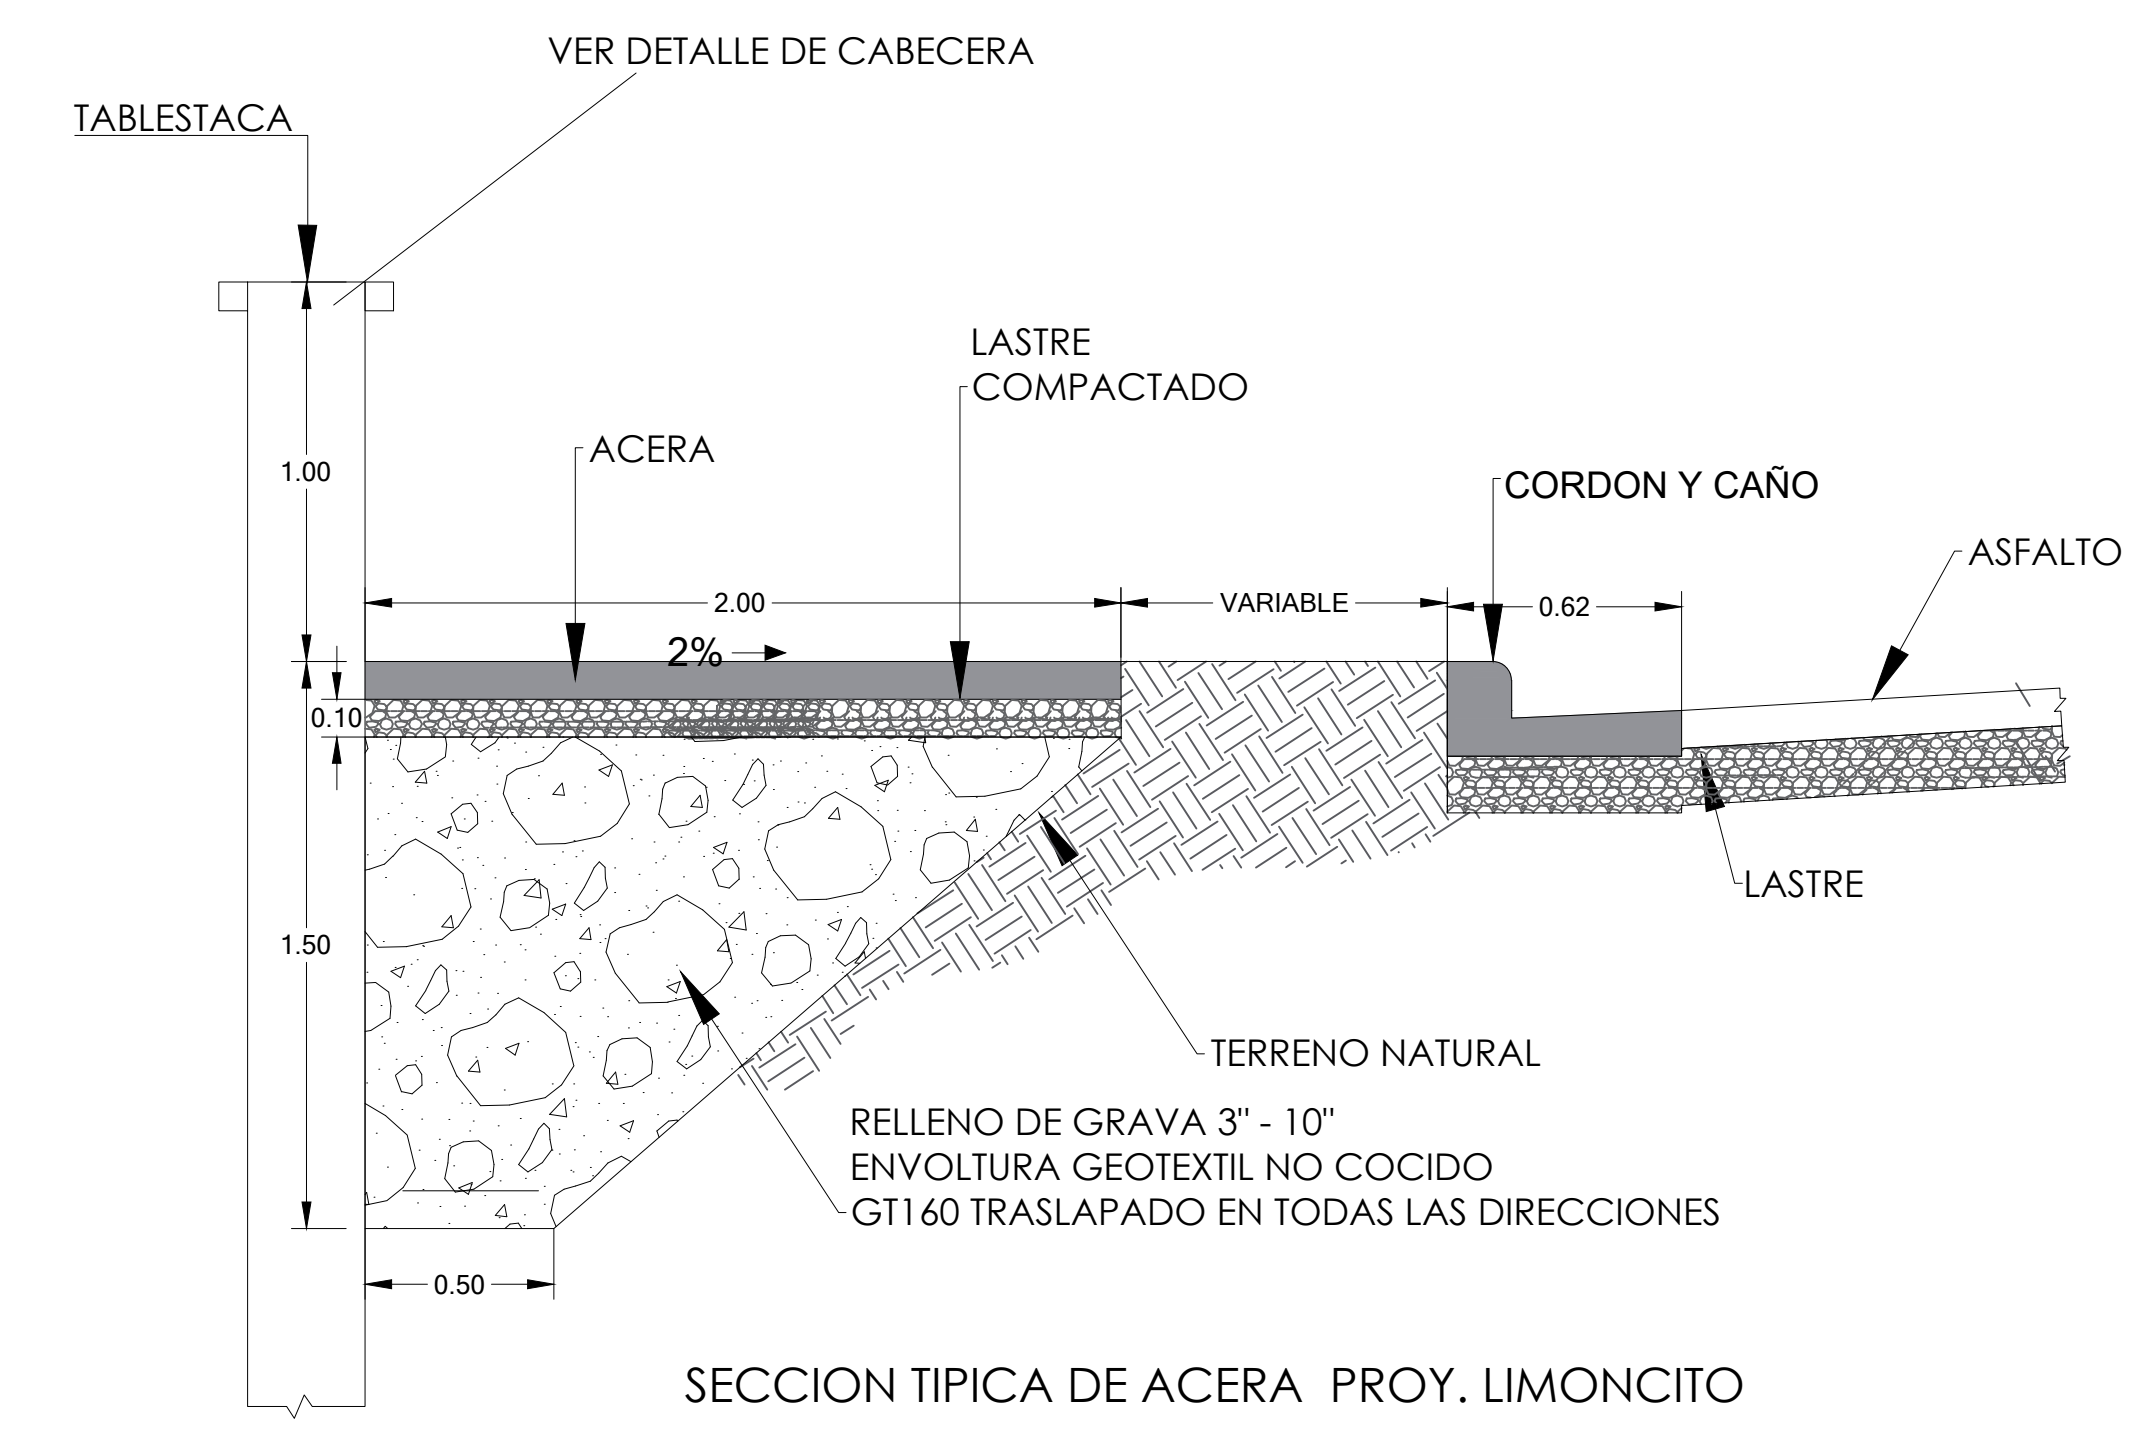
VER DETALLE DE CABECERA

TABLESTACA

LASTRE
COMPACTADO

ACERA

1.00

CORDON Y CAÑO

ASFALTO

2.00

VARIABLE

0.62

2%

0.10

1.50

LASTRE

TERRENO NATURAL

RELLENO DE GRAVA 3'' - 10''
ENVOLTURA GEOTEXTIL NO COCIDO
GT160 TRASLAPADO EN TODAS LAS DIRECCIONES

0.50

SECCION TIPICA DE ACERA PROY. LIMONCITO